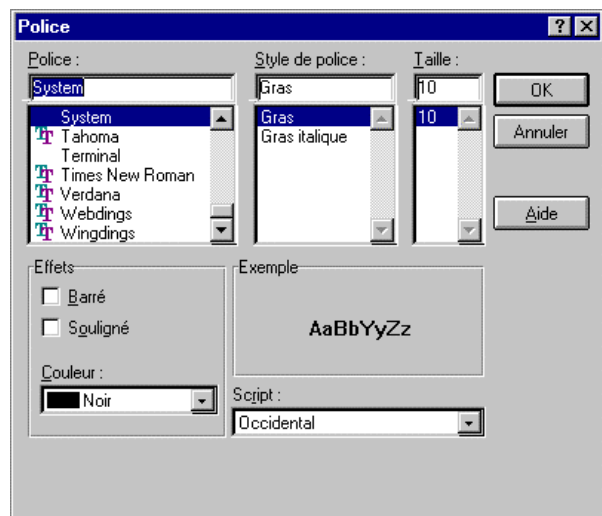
Police

?

Police :

System

System
Tahoma
Terminal
Times New Roman
Verdana
Webdings
Wingdings

Style de police :

Gras

Gras
Gras italique

Taille :

10

10

OK

Annuler

Aide

Effets

Barré

Souligné

Couleur :

Noir

Exemple

AaBbYyZz

Script :

Occidental